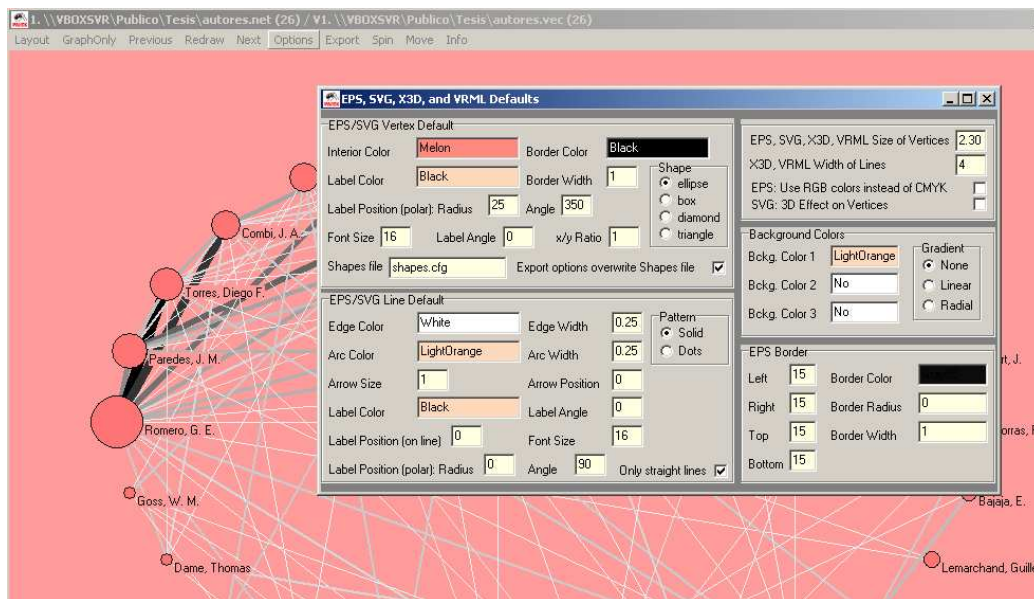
1. \\VBOXSVR\Publico\Tesis\autores.net (26) / V1. \\VBOXSVR\Publico\Tesis\autores.vec (26)

Layout GraphOnly Previous Redraw Next Options Export Spin Move Info

EPS, SVG, X3D, and VRML Defaults

EPS/SVG Vertex Default
Interior Color Melon Border Color Black
Label Color Black Border Width 1
Shape
ellipse
box
diamond
triangle
Label Position (polar): Radius 25 Angle 350
Font Size 16 Label Angle 0 x/y Ratio 1
Shapes file shapes.cfg Export options overwrite Shapes file

EPS/SVG Line Default
Edge Color White Edge Width 0.25
Arc Color LightOrange Arc Width 0.25
Pattern
Solid
Dots
Arrow Size 1 Arrow Position 0
Label Color Black Label Angle 0
Label Position (on line) 0 Font Size 16
Label Position (polar): Radius 0 Angle 90 Only straight lines

EPS, SVG, X3D, VRML Size of Vertices 2.30
X3D, VRML Width of Lines 4
EPS: Use RGB colors instead of CMYK
SVG: 3D Effect on Vertices

Background Colors
Bckg. Color 1 LightOrange
Bckg. Color 2 No
Bckg. Color 3 No
Gradient
None
Linear
Radial

EPS Border
Left 15 Border Color
Right 15 Border Radius 0
Top 15 Border Width 1
Bottom 15

Combi, J. A.
Torres, Diego F.
Paredes, J. M.
Romero, G. E.
Goss, W. M.
Dame, Thomas
rt, J.
orras, I
Bajaja, E.
Lemarchand, Guille